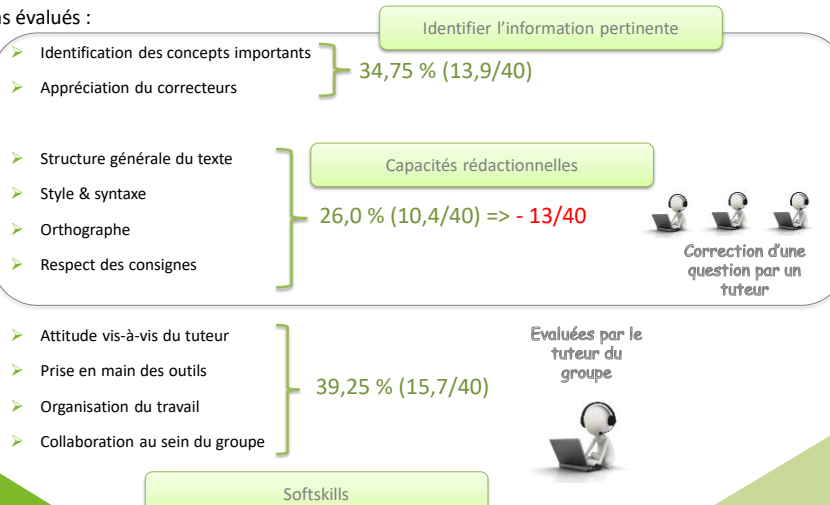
ns évalués :

Identifier l'information pertinente

- Identification des concepts importants
- Appréciation du correcteurs

34,75 % (13,9/40)

- Structure générale du texte
- Style & syntaxe
- Orthographe
- Respect des consignes

Capacités rédactionnelles

26,0 % (10,4/40) => - 13/40

Correction d'une question par un tuteur

- Attitude vis-à-vis du tuteur
- Prise en main des outils
- Organisation du travail
- Collaboration au sein du groupe

39,25 % (15,7/40)

Evaluées par le tuteur du groupe

Softskills